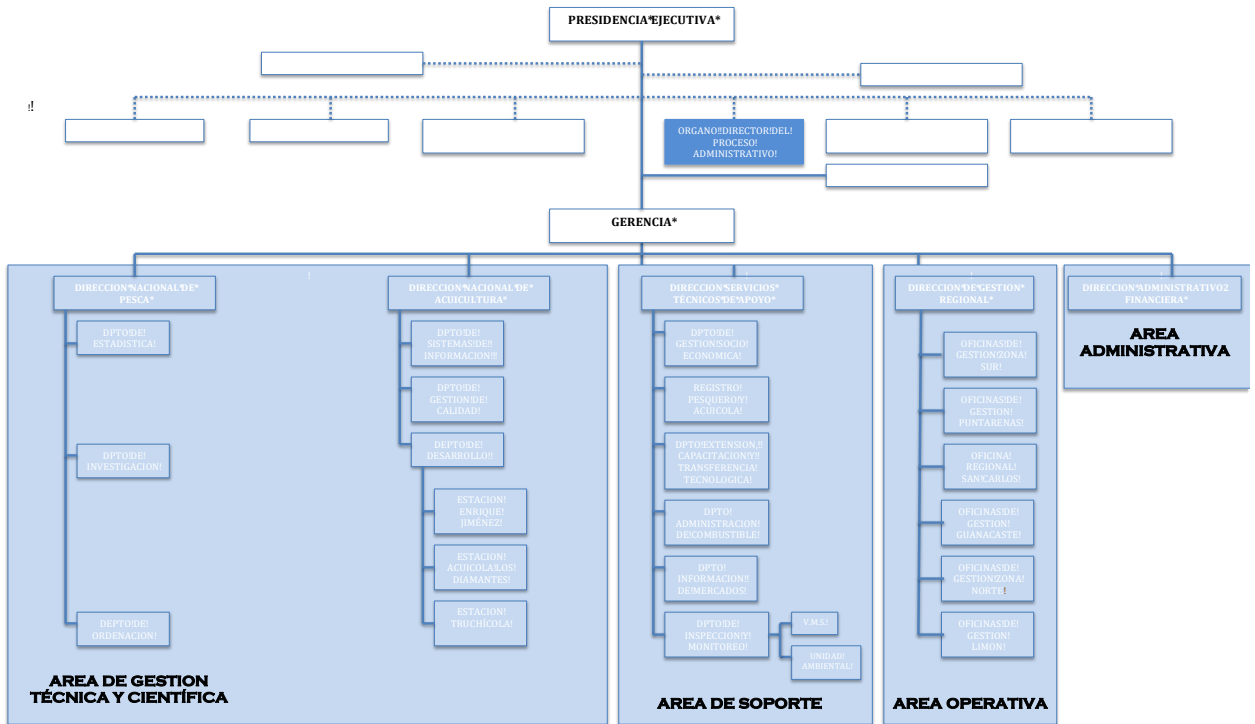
PRESIDENCIA*EJECUTIVA*

!!

ORGANO!!DIRECTOR!DEL! PROCESO! ADMINISTRATIVO!

GERENCIA*

DIRECCION*NACIONAL*DE* PESCA*

DPTO!DE! ESTADISTICA!

DPTO!DE! INVESTIGACION!

DEPTO!DE! ORDENACION!

DIRECCION*NACIONAL*DE* ACUICULTURA*

DPTO!DE! SISTEMAS!DE!! INFORMACION!!!

DPTO!DE! GESTION!DE! CALIDAD!

DEPTO!DE! DESARROLLO!!

ESTACION! ENRIQUE! JIMÉNEZ!

ESTACION! ACUICOLA!LOS! DIAMANTES!

ESTACION! TRUCHÍCOLA!

AREA DE GESTION TÉCNICA Y CIENTÍFICA

DIRECCION*SERVICIOS* TÉCNICOS*DE*APOYO*

DPTO!DE! GESTION!SOCIO! ECONOMICA!

REGISTRO! PESQUERO!Y! ACUICOLA!

DPTO!EXTENSION,!! CAPACITACION!Y!! TRANSFERENCIA! TECNOLOGICA!

DPTO! ADMINISTRACION! DE!COMBUSTIBLE!

DPTO! INFORMACION!! DE!MERCADOS!

DPTO!DE! INSPECCION!Y! MONITOREO!

V.M.S.!

UNIDAD! AMBIENTAL!

AREA DE SOPORTE

DIRECCION*DE*GESTION* REGIONAL*

OFICINAS!DE! GESTION!ZONA! SUR!

OFICINAS!DE! GESTION! PUNTARENAS!

OFICINA! REGIONAL! SAN!CARLOS!

OFICINAS!DE! GESTION! GUANACASTE!

OFICINAS!DE! GESTION!ZONA! NORTE!

OFICINAS!DE! GESTION! LIMON!

AREA OPERATIVA

DIRECCION*ADMINISTRATIVO2 FINANCIERA*

AREA ADMINISTRATIVA